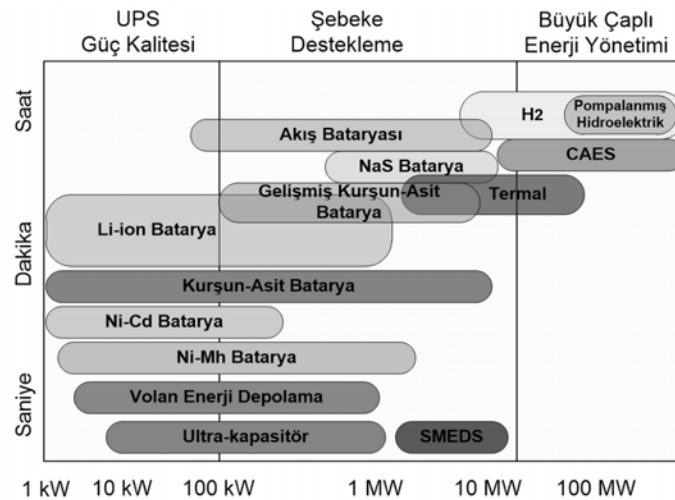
UPS
Güç Kalitesi

Şebeke
Destekleme

Büyük Çaplı
Enerji Yönetimi

Saat
Dakika
Saniye

H2
Pompalanmış Hidroelektrik
Akış Bataryası
NaS Batarya
CAES
Gelişmiş Kurşun-Asit Batarya
Termal
Li-ion Batarya
Kurşun-Asit Batarya
Ni-Cd Batarya
Ni-Mh Batarya
Volan Enerji Depolama
Ultra-kapasitör
SMEDS

1 kW   10 kW   100 kW   1 MW   10 MW   100 MW